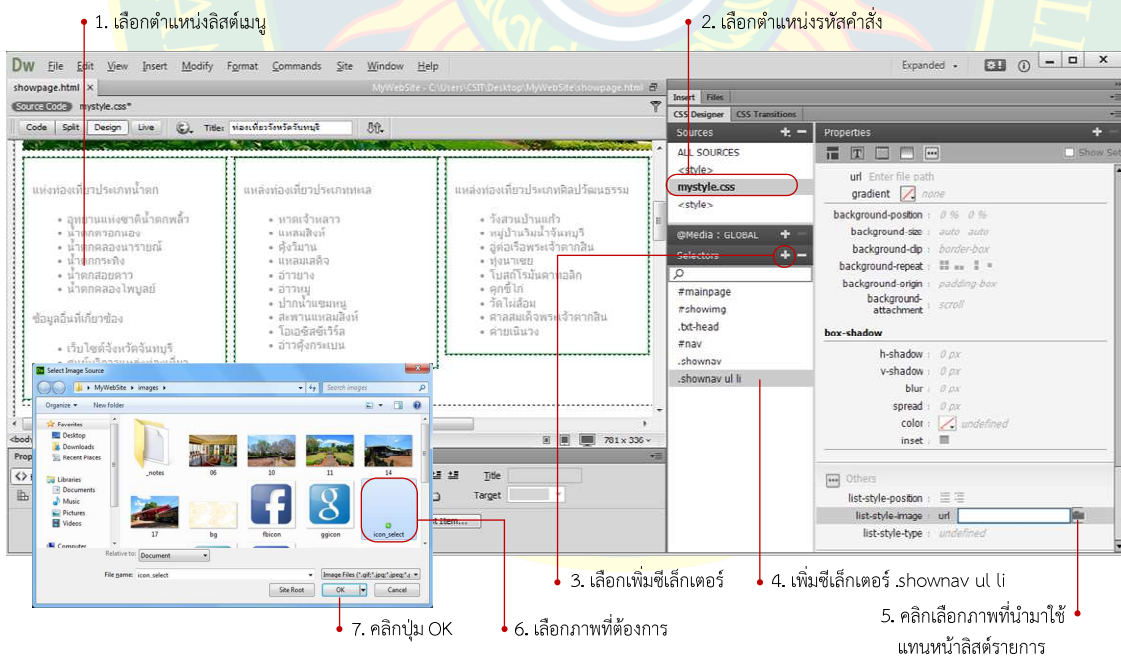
1. เลือกตำแหน่งลิสต์เมนู

2. เลือกตำแหน่งรหัสคำสั่ง

Dw File Edit View Insert Modify Format Commands Site Window Help

Expanded

showpage.html ×

MyWebSite - C:\Users\CSIT\Desktop\MyWebSite\showpage.html

Source Code mystyle.css*

Code Split Design Live Title: ท่องเที่ยวจังหวัดจันทบุรี

แหล่งท่องเที่ยวประเภทน้ำตก

อุทยานแห่งชาติน้ำตกพลิ้ว
น้ำตกตรอกนอง
น้ำตกคลองนารายณ์
น้ำตกกระทิง
น้ำตกสอยดาว
น้ำตกคลองไพบูลย์

ข้อมูลอื่นที่เกี่ยวข้อง

เว็บไซต์จังหวัดจันทบุรี

แหล่งท่องเที่ยวประเภททะเล

หาดเจ้าหลาว
แหลมสิงห์
คุ้งวิมาน
แหลมเสด็จ
อ่าวยาง
อ่าวหมู
ปากน้ำแขมหนู
สะพานแหลมสิงห์
โอเอซิสซีเวิร์ล
อ่าวคุ้งกระเบน

แหล่งท่องเที่ยวประเภทศิลปวัฒนธรรม

วังสวนบ้านแก้ว
หมู่บ้านเวินน้ำจันทบุรี
อู่ต่อเรือพระเจ้าตากสิน
ทุ่งนาเชย
โบสถ์โรมันคาทอลิก
คุกขี้ไก่
วัดไผ่ล้อม
ศาลสมเด็จพระเจ้าตากสิน
ค่ายเนินวง

Select Image Source

MyWebSite › images ›

Search images

Organize ▾ New folder

Favorites
Desktop
Downloads
Recent Places

Libraries
Documents
Music
Pictures
Videos

Computer

_notes 06 10 11 14

17 bg fbicon ggicon icon_select

Relative to: Document

File name: icon_select

Image Files (*.gif;*.jpg;*.jpeg;*.

Site Root OK Cancel

781 x 336

Title

Target

Insert Files

CSS Designer CSS Transitions

Sources

ALL SOURCES
<style>
mystyle.css
<style>

@Media : GLOBAL

Selectors

#mainpage
#showimg
.txt-head
#nav
.shownav
.shownav ul li

Properties

Show Set

url Enter file path
gradient none

background-position : 0 % 0 %
background-size : auto auto
background-clip : border-box
background-repeat :
background-origin : padding-box
background-attachment : scroll

box-shadow

h-shadow : 0 px
v-shadow : 0 px
blur : 0 px
spread : 0 px
color : undefined
inset :

Others

list-style-position :
list-style-image : url
list-style-type : undefined

3. เลือกเพิ่มซีเล็กเตอร์

4. เพิ่มซีเล็กเตอร์ .shownav ul li

5. คลิกเลือกภาพที่นำมาใช้แทนหน้าลิสต์รายการ

6. เลือกภาพที่ต้องการ

7. คลิกปุ่ม OK